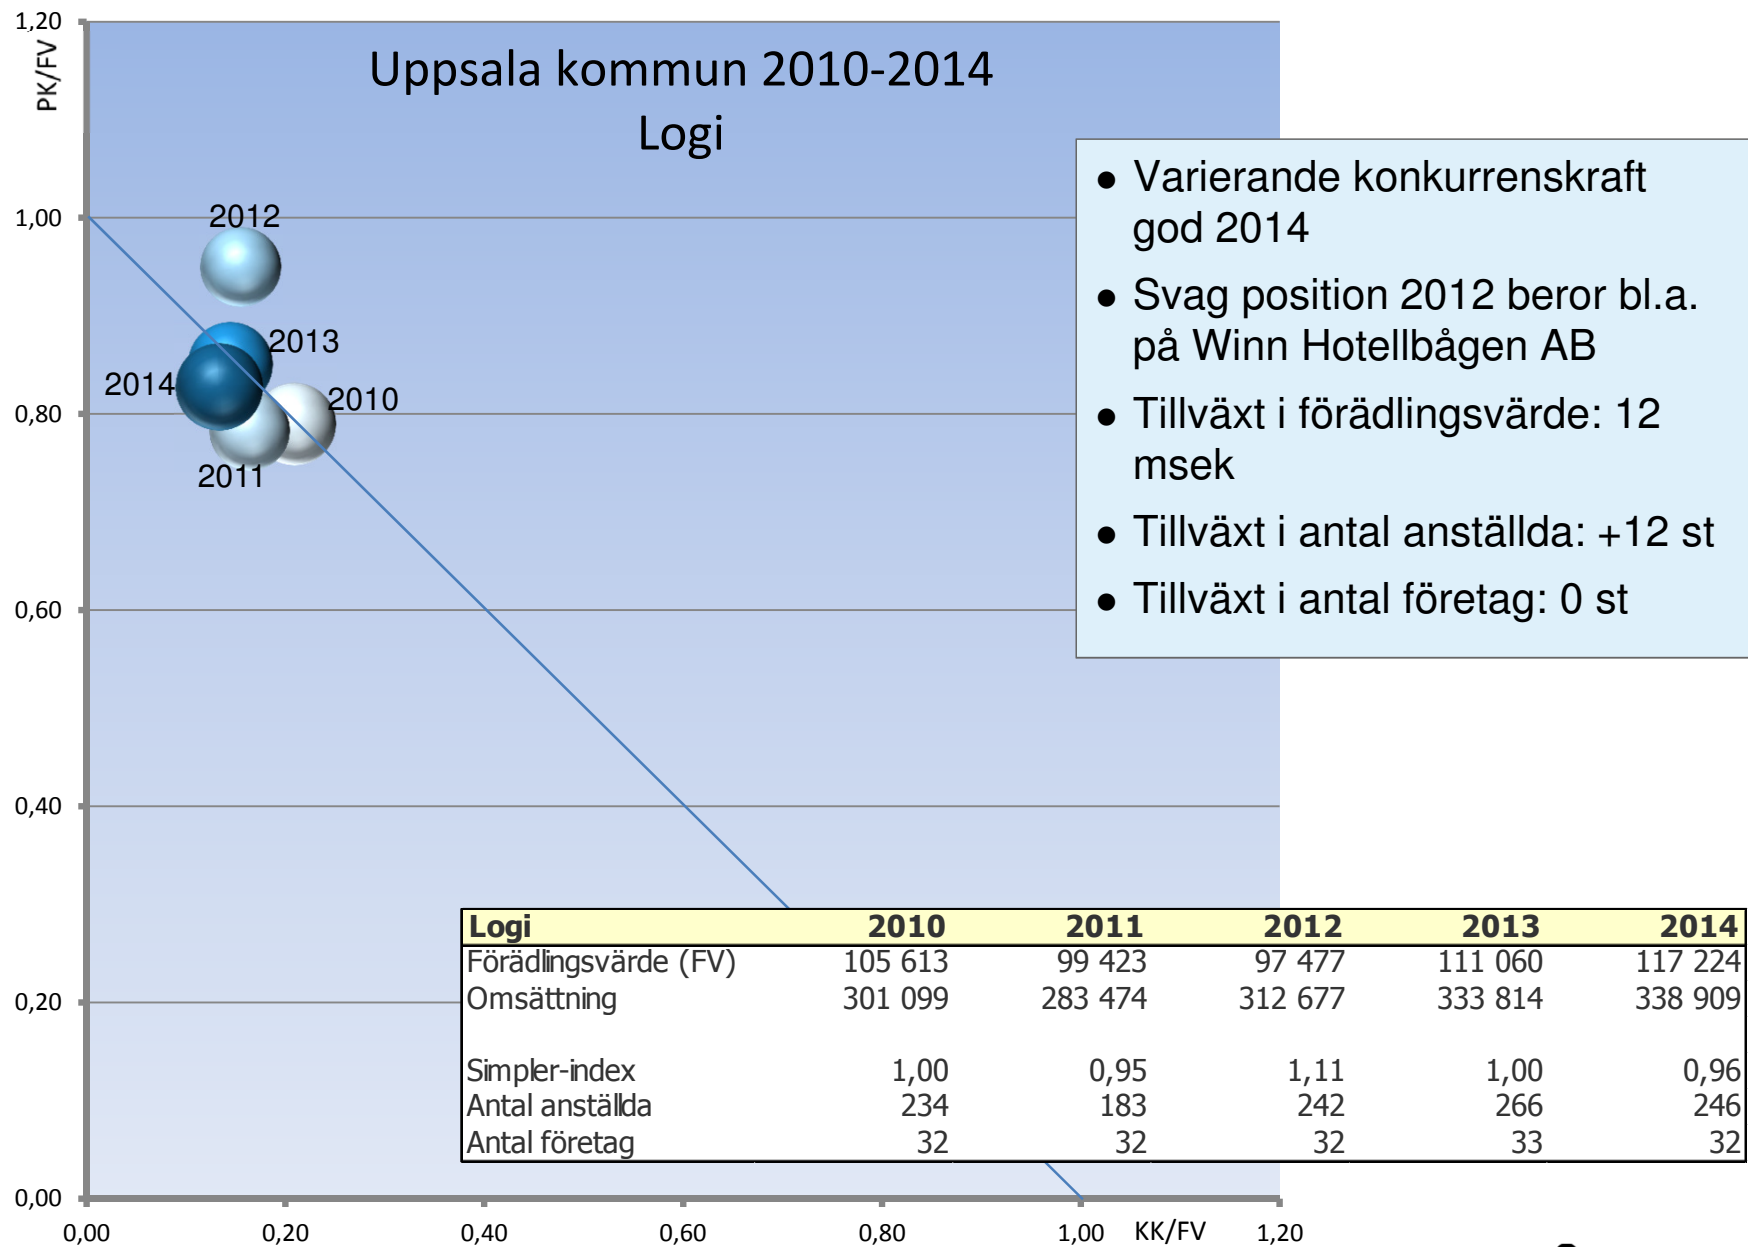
Uppsala kommun 2010-2014
Logi

PK/FV

1,20
1,00
0,80
0,60
0,40
0,20
0,00

0,00 0,20 0,40 0,60 0,80 1,00 KK/FV 1,20

2012
2013
2014
2010
2011

- Varierande konkurrenskraft god 2014
- Svag position 2012 beror bl.a. på Winn Hotellbågen AB
- Tillväxt i förädlingsvärde: 12 msek
- Tillväxt i antal anställda: +12 st
- Tillväxt i antal företag: 0 st

| Logi | 2010 | 2011 | 2012 | 2013 | 2014 |
|---|---|---|---|---|---|
| Förädlingsvärde (FV) | 105 613 | 99 423 | 97 477 | 111 060 | 117 224 |
| Omsättning | 301 099 | 283 474 | 312 677 | 333 814 | 338 909 |
| | | | | | |
| Simpler-index | 1,00 | 0,95 | 1,11 | 1,00 | 0,96 |
| Antal anställda | 234 | 183 | 242 | 266 | 246 |
| Antal företag | 32 | 32 | 32 | 33 | 32 |